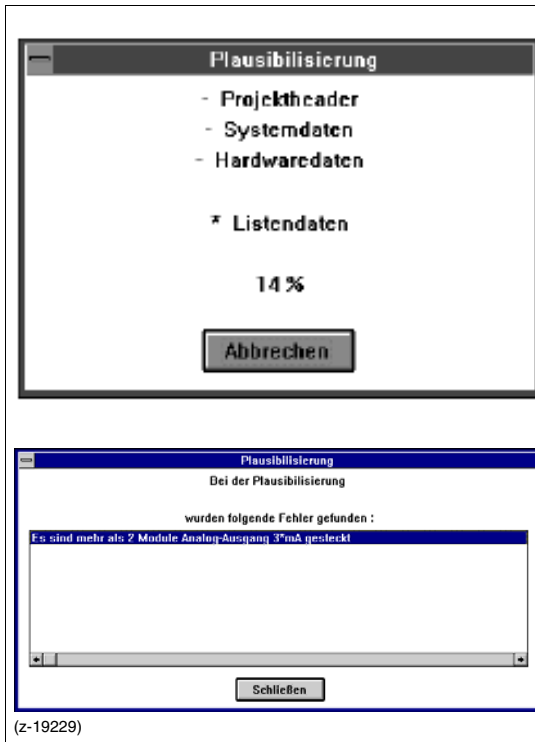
Plausibilisierung

- Projektheader
- Systemdaten
- Hardwaredaten

* Listendaten

14 %

Abbrechen

Plausibilisierung

Bei der Plausibilisierung

wurden folgende Fehler gefunden :

Es sind mehr als 2 Module Analog-Ausgang 3*mA gesteckt

Schließen

(z-19229)